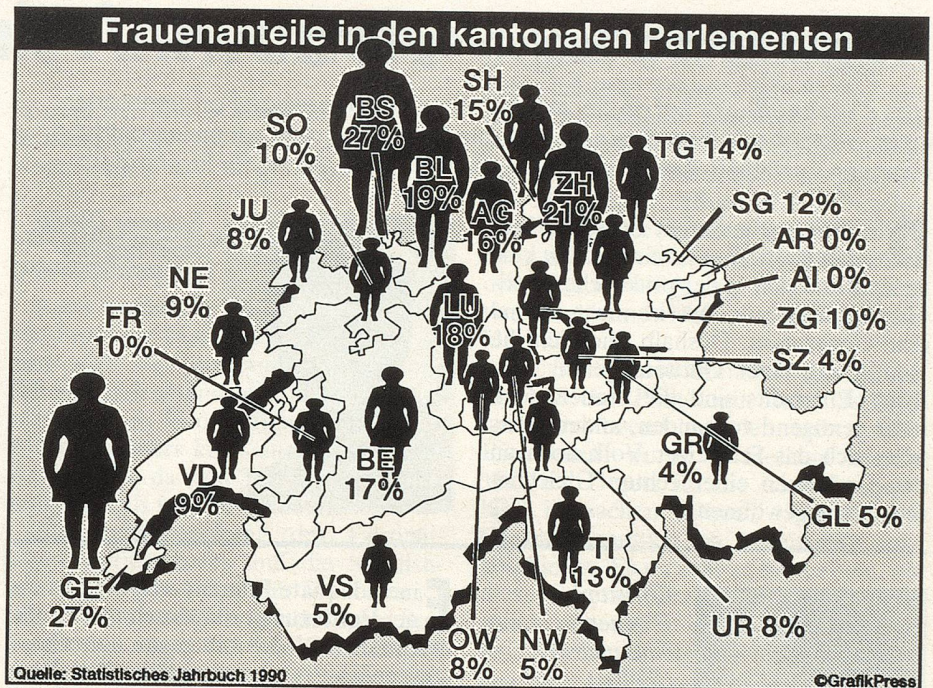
Frauenanteile in den kantonalen Parlementen

BS 27%
SH 15%
SO 10%
TG 14%
BL 19%
ZH 21%
AG 16%
JU 8%
SG 12%
AR 0%
AI 0%
NE 9%
FR 10%
LU 18%
ZG 10%
SZ 4%
GR 4%
BE 17%
VD 9%
GL 5%
TI 13%
GE 27%
VS 5%
UR 8%
OW 8%
NW 5%

Quelle: Statistisches Jahrbuch 1990
©GrafikPress